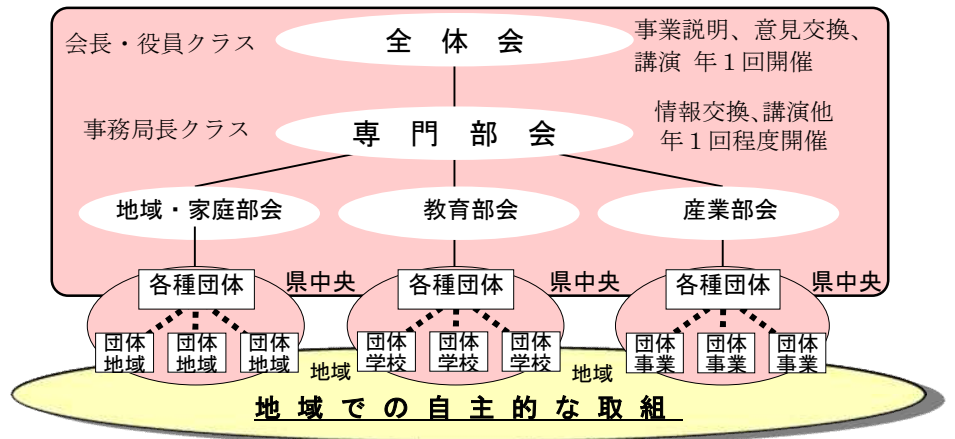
会長・役員クラス

全 体 会

事業説明、意見交換、講演 年１回開催

事務局長クラス

専 門 部 会

情報交換、講演他 年１回程度開催

地域・家庭部会

教育部会

産業部会

各種団体

県中央

各種団体

県中央

各種団体

県中央

団体 地域

団体 地域

団体 地域

団体 学校

団体 学校

団体 学校

団体 事業

団体 事業

団体 事業

地域

地域

地 域 で の 自 主 的 な 取 組